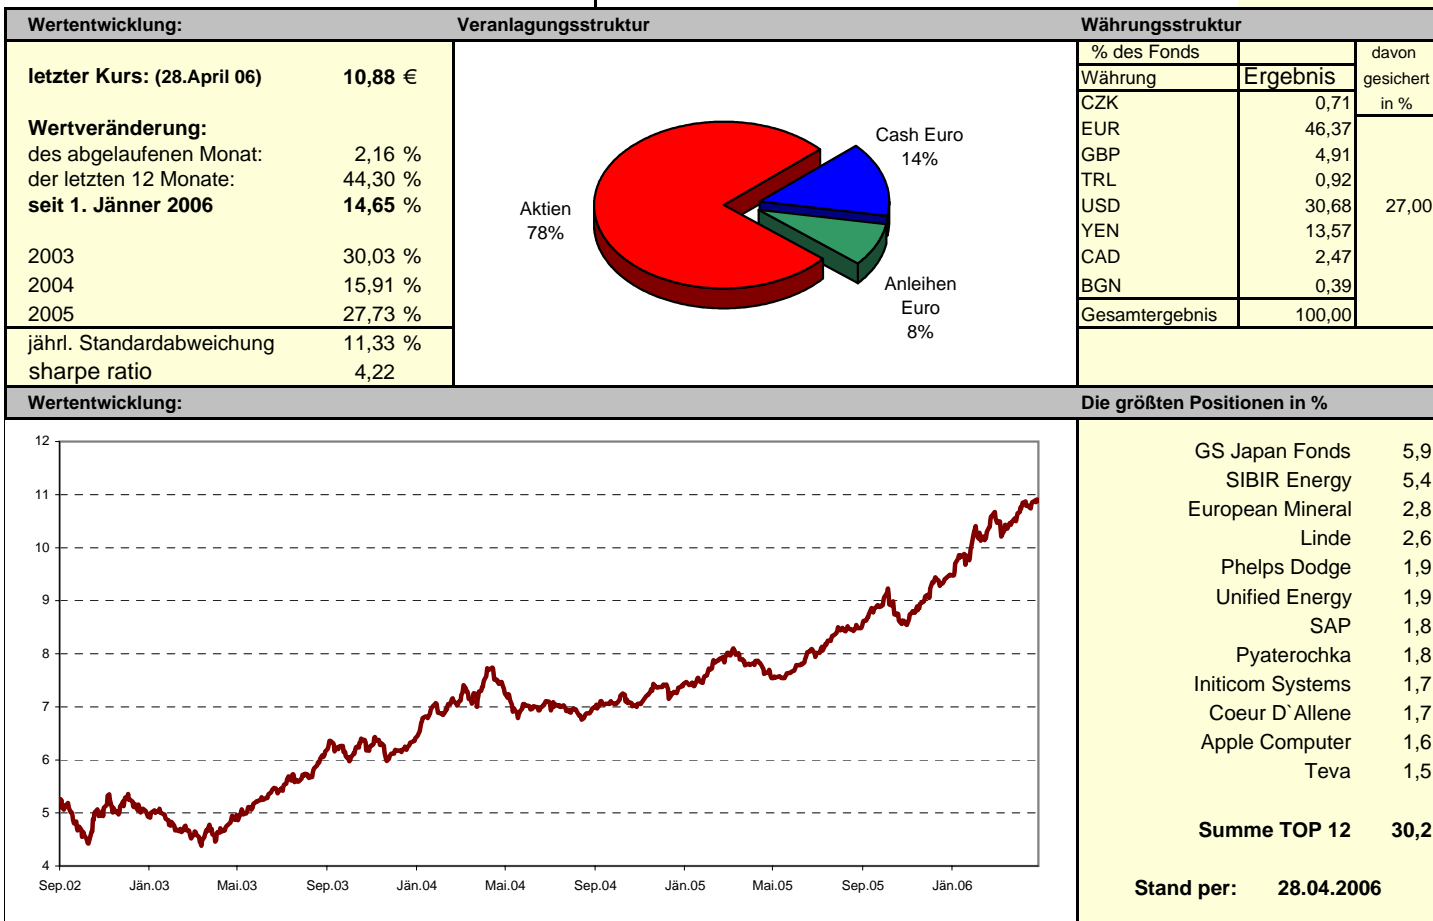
Wertentwicklung:

letzter Kurs: (28.April 06) 10,88 €

Wertveränderung:
des abgelaufenen Monat: 2,16 %
der letzten 12 Monate: 44,30 %
seit 1. Jänner 2006 14,65 %

2003 30,03 %
2004 15,91 %
2005 27,73 %

jährl. Standardabweichung 11,33 %
sharpe ratio 4,22

Veranlagungsstruktur

Cash Euro 14%
Aktien 78%
Anleihen Euro 8%

Währungsstruktur

| % des Fonds | | davon |
|---|---|---|
| Währung | Ergebnis | gesichert in % |
| CZK | 0,71 | |
| EUR | 46,37 | |
| GBP | 4,91 | |
| TRL | 0,92 | |
| USD | 30,68 | 27,00 |
| YEN | 13,57 | |
| CAD | 2,47 | |
| BGN | 0,39 | |
| Gesamtergebnis | 100,00 | |

Wertentwicklung:

12
11
10
9
8
7
6
5
4
Sep.02 Jän.03 Mai.03 Sep.03 Jän.04 Mai.04 Sep.04 Jän.05 Mai.05 Sep.05 Jän.06

Die größten Positionen in %

GS Japan Fonds 5,9
SIBIR Energy 5,4
European Mineral 2,8
Linde 2,6
Phelps Dodge 1,9
Unified Energy 1,9
SAP 1,8
Pyaterochka 1,8
Initicom Systems 1,7
Coeur D`Allene 1,7
Apple Computer 1,6
Teva 1,5

Summe TOP 12 30,2

Stand per: 28.04.2006